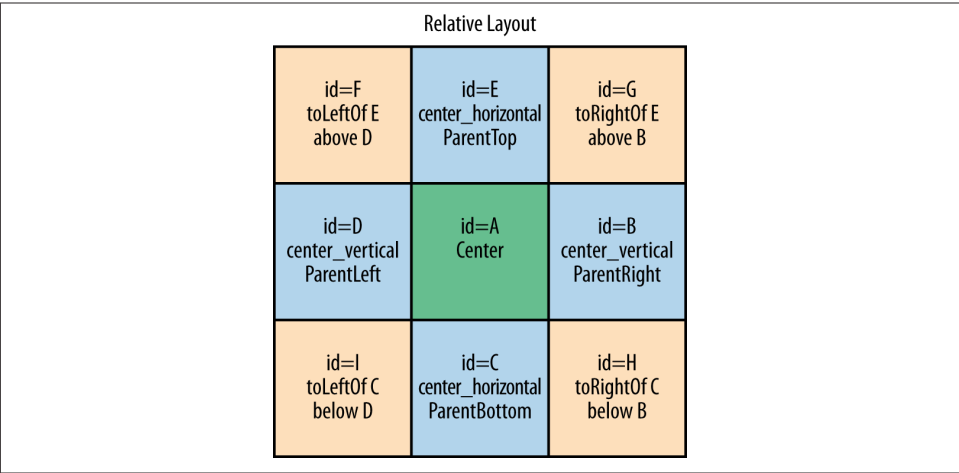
Relative Layout

| id=F toLeftOf E above D | id=E center_horizontal ParentTop | id=G toRightOf E above B |
|---|---|---|
| id=D center_vertical ParentLeft | id=A Center | id=B center_vertical ParentRight |
| id=I toLeftOf C below D | id=C center_horizontal ParentBottom | id=H toRightOf C below B |